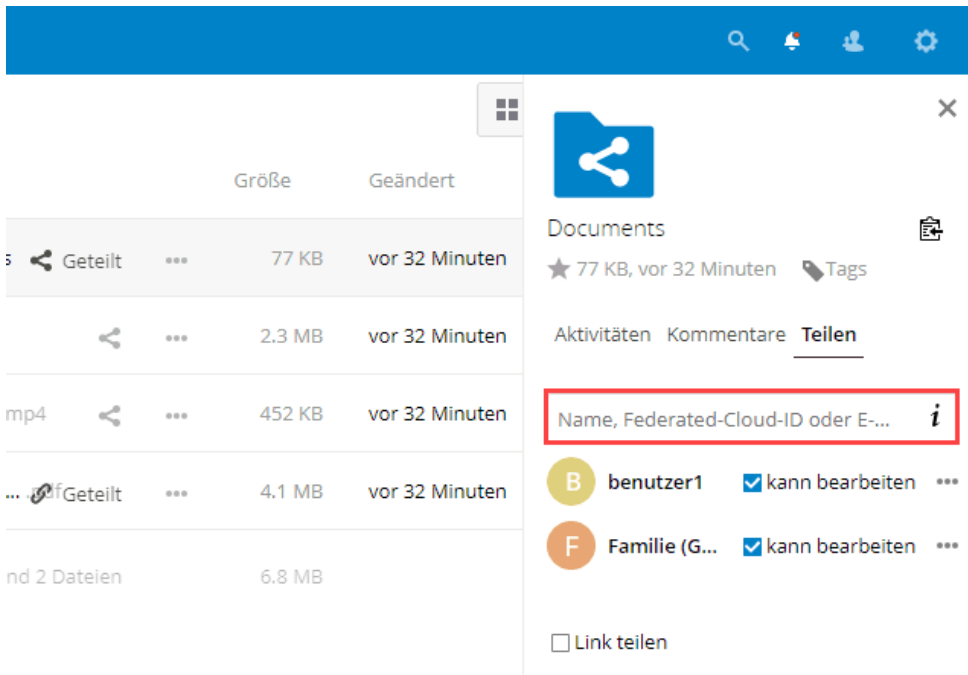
Größe Geändert

s Geteilt ••• 77 KB vor 32 Minuten

••• 2.3 MB vor 32 Minuten

mp4 ••• 452 KB vor 32 Minuten

... pdf Geteilt ••• 4.1 MB vor 32 Minuten

nd 2 Dateien 6.8 MB

Documents

77 KB, vor 32 Minuten Tags

Aktivitäten Kommentare Teilen

Name, Federated-Cloud-ID oder E-... i

B benutzer1 kann bearbeiten •••

F Familie (G... kann bearbeiten •••

Link teilen